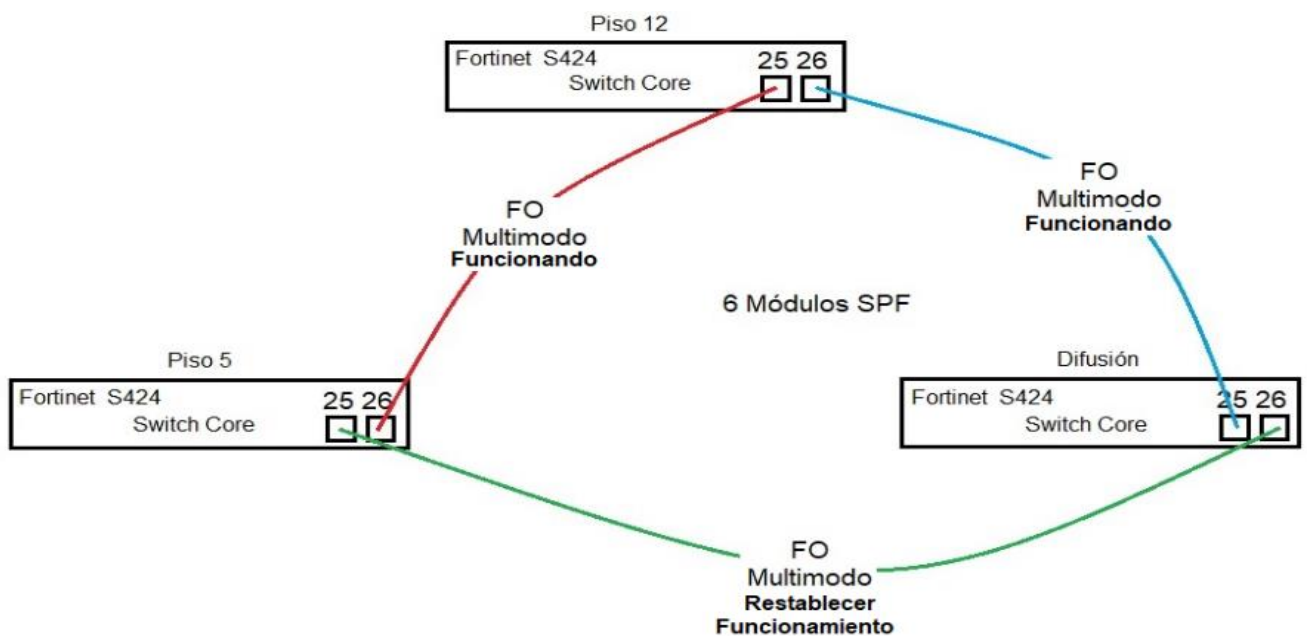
Piso 12

Fortinet S424
Switch Core
25 26

FO
Multimodo
**Funcionando**

FO
Multimodo
**Funcionando**

6 Módulos SPF

Piso 5

Fortinet S424
Switch Core
25 26

Difusión

Fortinet S424
Switch Core
25 26

FO
Multimodo
**Restablecer Funcionamiento**